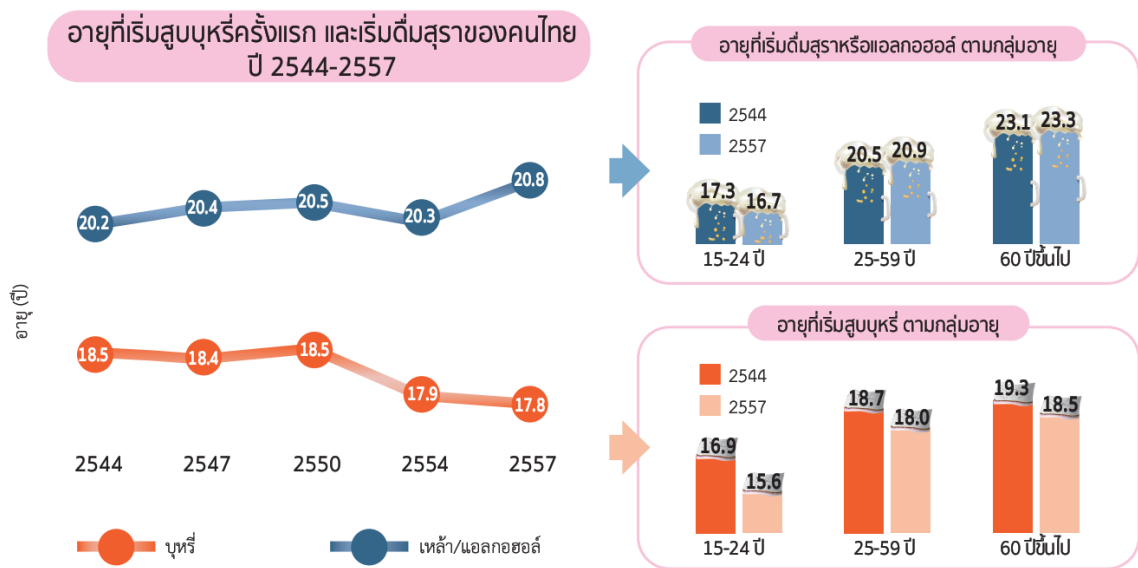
อายุที่เริ่มสูบบุหรี่ครั้งแรก และเริ่มดื่มสุราของคนไทย ปี 2544-2557

อายุ (ปี)

| | 2544 | 2547 | 2550 | 2554 | 2557 |
|---|---|---|---|---|---|
| เหล้า/แอลกอฮอล์ | 20.2 | 20.4 | 20.5 | 20.3 | 20.8 |
| บุหรี่ | 18.5 | 18.4 | 18.5 | 17.9 | 17.8 |

บุหรี่
เหล้า/แอลกอฮอล์

อายุที่เริ่มดื่มสุราหรือแอลกอฮอล์ ตามกลุ่มอายุ

2544
2557

| | 15-24 ปี | 25-59 ปี | 60 ปีขึ้นไป |
|---|---|---|---|
| 2544 | 17.3 | 20.5 | 23.1 |
| 2557 | 16.7 | 20.9 | 23.3 |

อายุที่เริ่มสูบบุหรี่ ตามกลุ่มอายุ

2544
2557

| | 15-24 ปี | 25-59 ปี | 60 ปีขึ้นไป |
|---|---|---|---|
| 2544 | 16.9 | 18.7 | 19.3 |
| 2557 | 15.6 | 18.0 | 18.5 |